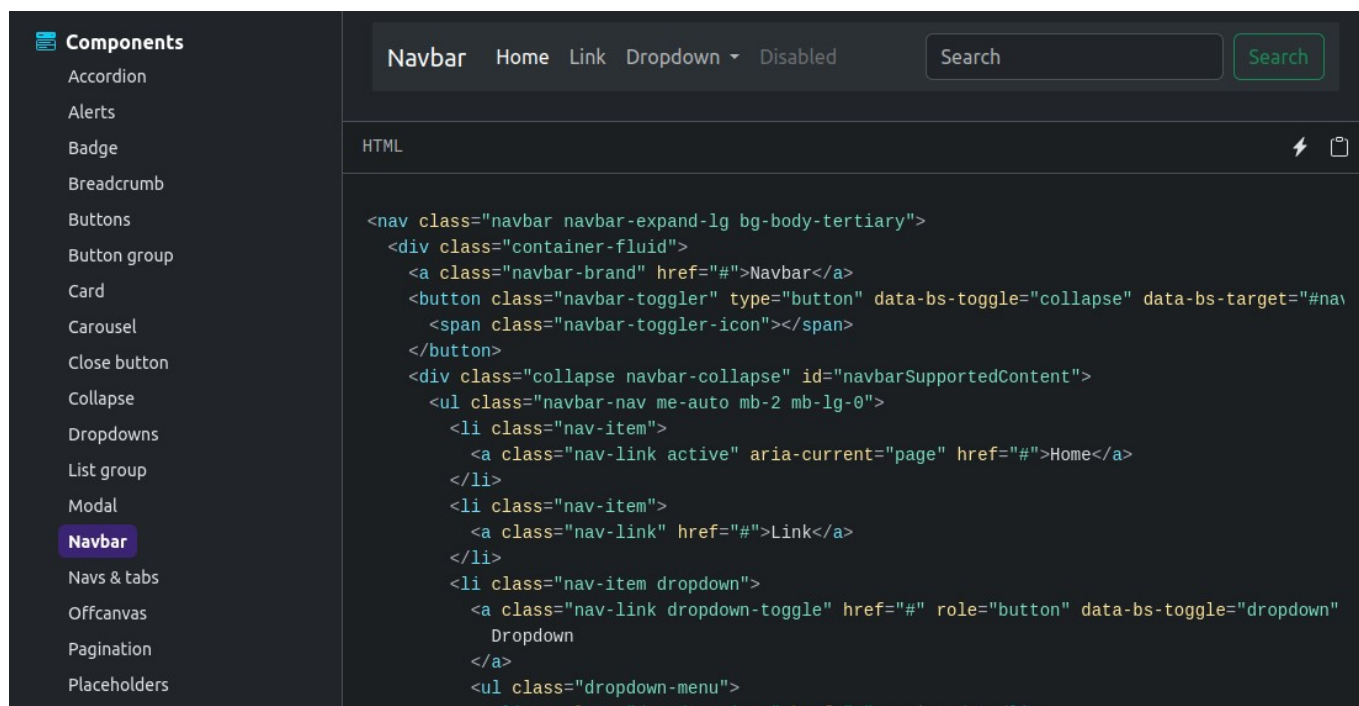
Components
Accordion
Alerts
Badge
Breadcrumb
Buttons
Button group
Card
Carousel
Close button
Collapse
Dropdowns
List group
Modal
Navbar
Navs & tabs
Offcanvas
Pagination
Placeholders

Navbar Home Link Dropdown Disabled Search Search

HTML

```
<nav class="navbar navbar-expand-lg bg-body-tertiary">
  <div class="container-fluid">
    <a class="navbar-brand" href="#">Navbar</a>
    <button class="navbar-toggler" type="button" data-bs-toggle="collapse" data-bs-target="#nav
      <span class="navbar-toggler-icon"></span>
    </button>
    <div class="collapse navbar-collapse" id="navbarSupportedContent">
      <ul class="navbar-nav me-auto mb-2 mb-lg-0">
        <li class="nav-item">
          <a class="nav-link active" aria-current="page" href="#">Home</a>
        </li>
        <li class="nav-item">
          <a class="nav-link" href="#">Link</a>
        </li>
        <li class="nav-item dropdown">
          <a class="nav-link dropdown-toggle" href="#" role="button" data-bs-toggle="dropdown"
            Dropdown
          </a>
          <ul class="dropdown-menu">
```